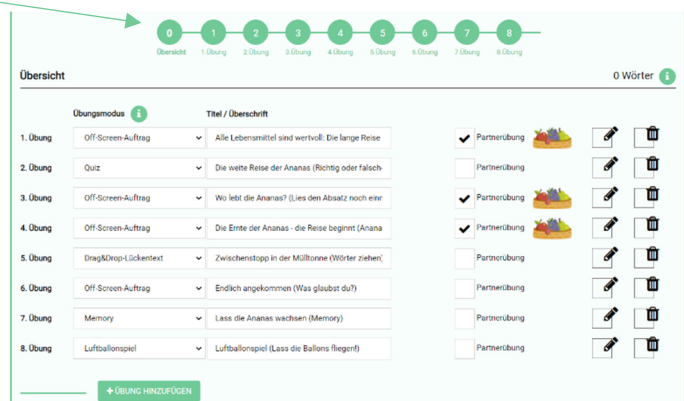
0 Übersicht
1 1.Übung
2 2.Übung
3 3.Übung
4 4.Übung
5 5.Übung
6 6.Übung
7 7.Übung
8 8.Übung

Übersicht

0 Wörter i

Übungsmodus i

Titel / Überschrift

| | Übungsmodus | Titel / Überschrift | | |
|---|---|---|---|---|
| 1. Übung | Off-Screen-Auftrag | Alle Lebensmittel sind wertvoll: Die lange Reise | ✔ | Partnerübung |
| 2. Übung | Quiz | Die weite Reise der Ananas (Richtig oder falsch- | | Partnerübung |
| 3. Übung | Off-Screen-Auftrag | Wo lebt die Ananas? (Lies den Absatz noch einr | ✔ | Partnerübung |
| 4. Übung | Off-Screen-Auftrag | Die Ernte der Ananas - die Reise beginnt (Anana | ✔ | Partnerübung |
| 5. Übung | Drag&Drop-Lückentext | Zwischenstopp in der Mülltonne (Wörter ziehen) | | Partnerübung |
| 6. Übung | Off-Screen-Auftrag | Endlich angekommen (Was glaubst du?) | | Partnerübung |
| 7. Übung | Memory | Lass die Ananas wachsen (Memory) | | Partnerübung |
| 8. Übung | Luftballonspiel | Luftballonspiel (Lass die Ballons fliegen!) | | Partnerübung |

+ ÜBUNG HINZUFÜGEN